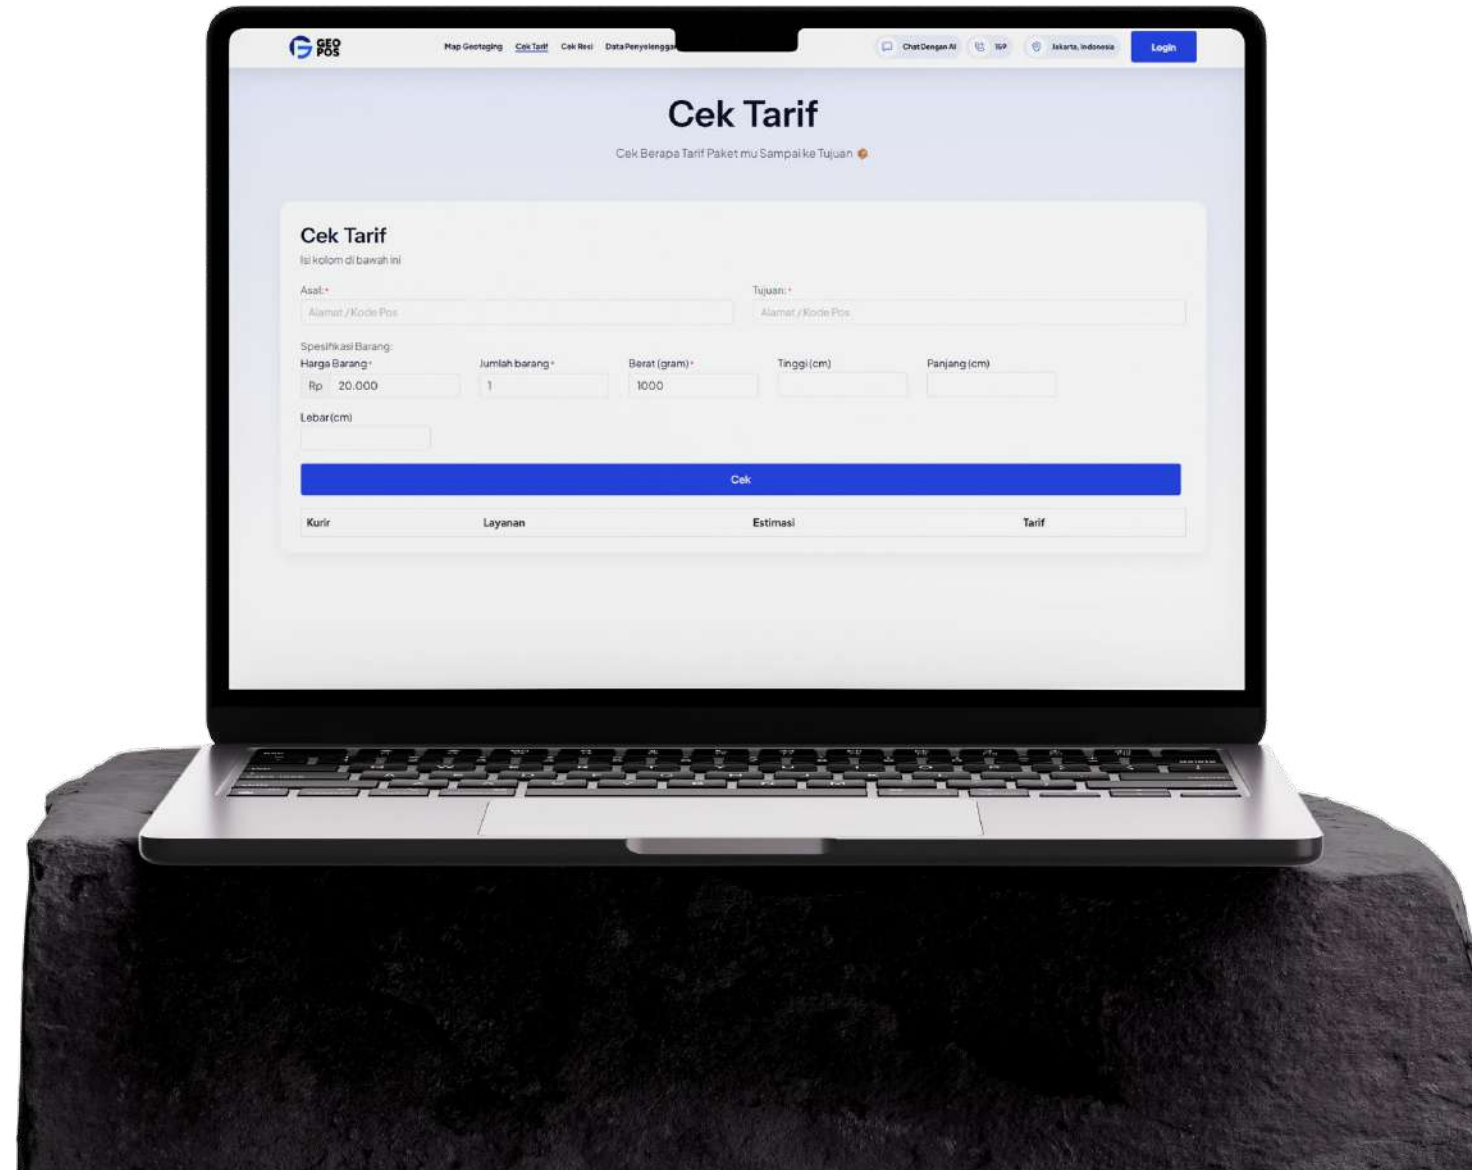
GEO POS

Map Geotaging Cek Tarif Cek Resi Data Penyelengga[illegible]

Chat Dengan AI 1SP Jakarta, Indonesia Login

Cek Tarif

Cek Berapa Tarif Paket mu Sampai ke Tujuan

Cek Tarif

Isi kolom di bawah ini

Asal: *

Alamat / Kode Pos

Tujuan: *

Alamat / Kode Pos

Spesifikasi Barang:

Harga Barang * Jumlah barang * Berat (gram) * Tinggi (cm) Panjang (cm)

Rp 20.000 1 1000

Lebar (cm)

Cek

| Kurir | Layanan | Estimasi | Tarif |
|---|---|---|---|